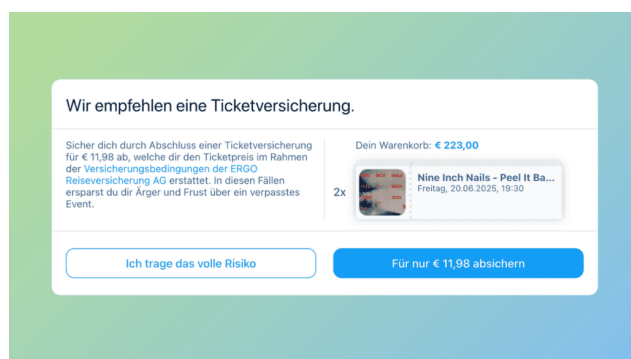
Wir empfehlen eine Ticketversicherung.

Sicher dich durch Abschluss einer Ticketversicherung für € 11,98 ab, welche dir den Ticketpreis im Rahmen der Versicherungsbedingungen der ERGO Reiseversicherung AG erstattet. In diesen Fällen ersparst du dir Ärger und Frust über ein verpasstes Event.

Dein Warenkorb: € 223,00

2x

Nine Inch Nails - Peel It Ba...
Freitag, 20.06.2025, 19:30

Ich trage das volle Risiko

Für nur € 11,98 absichern